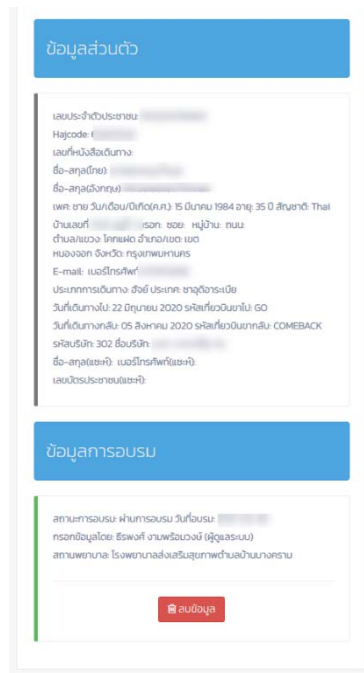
ข้อมูลส่วนตัว

เลขประจำตัวประชาชน: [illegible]
Hajcode: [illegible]
เลขที่หนังสือเดินทาง:
ชื่อ-สกุล(ไทย): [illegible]
ชื่อ-สกุล(อังกฤษ): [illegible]
เพศ: ชาย วัน/เดือน/ปีเกิด(ค.ศ.): 15 มีนาคม 1984 อายุ: 35 ปี สัญชาติ: Thai
บ้านเลขที่ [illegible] ซอย: หมู่บ้าน: ถนน:
ตำบล/แขวง: โคกแฝด อำเภอ/เขต: เขต
หนองจอก จังหวัด: กรุงเทพมหานคร
E-mail: เบอร์โทรศัพท์: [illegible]
ประเภทการเดินทาง: ฮัจย์ ประเภท: ชาวอุดิอาระเบีย
วันที่เดินทางไป: 22 มิถุนายน 2020 รหัสเที่ยวบินขาไป: GO
วันที่เดินทางกลับ: 05 สิงหาคม 2020 รหัสเที่ยวบินขากลับ: COMEBACK
รหัสบริษัท: 302 ชื่อบริษัท: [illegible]
ชื่อ-สกุล(แซะห์): เบอร์โทรศัพท์(แซะห์):
เลขบัตรประชาชน(แซะห์):

ข้อมูลการอบรม

สถานะการอบรม: ผ่านการอบรม วันที่อบรม: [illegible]
กรอกข้อมูลโดย: ธีรพงศ์ งามพริ้มวงษ์ (ผู้ดูแลระบบ)
สถานพยาบาล: โรงพยาบาลส่งเสริมสุขภาพตำบลบ้านบางคราม

ลบข้อมูล